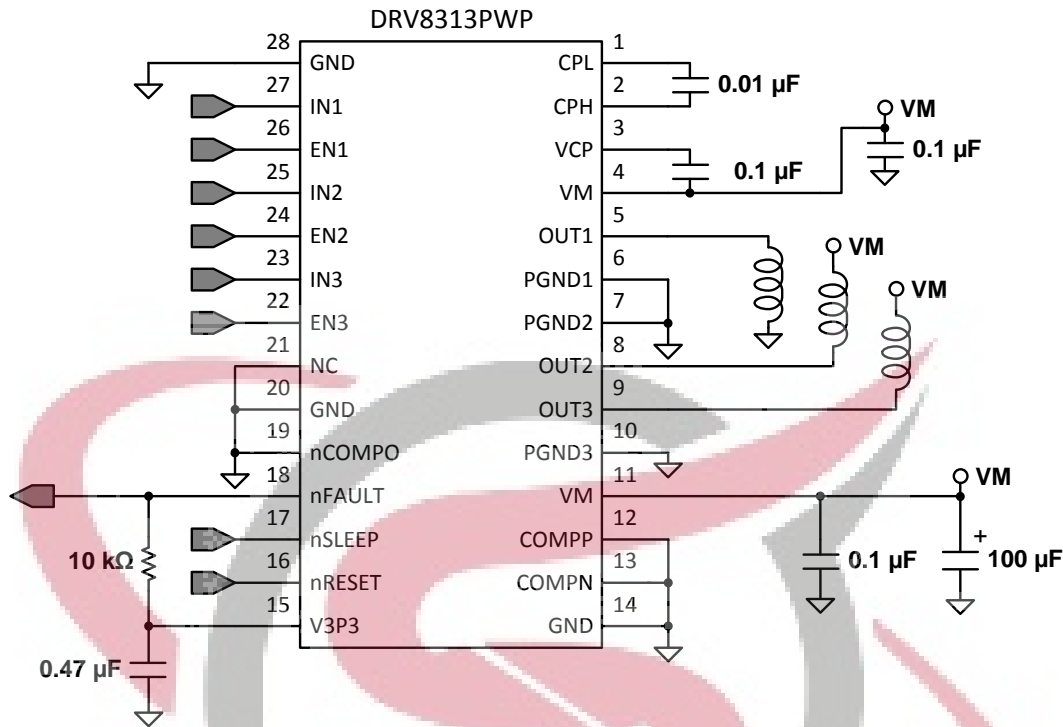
DRV8313PWP

28 GND
27 IN1
26 EN1
25 IN2
24 EN2
23 IN3
22 EN3
21 NC
20 GND
19 nCOMPO
18 nFAULT
17 nSLEEP
16 nRESET
15 V3P3

1 CPL
2 CPH
3 VCP
4 VM
5 OUT1
6 PGND1
7 PGND2
8 OUT2
9 OUT3
10 PGND3
11 VM
12 COMPP
13 COMPN
14 GND

0.01 µF
VM
0.1 µF
0.1 µF
VM
VM
VM
0.1 µF
+
100 µF
10 kΩ
0.47 µF